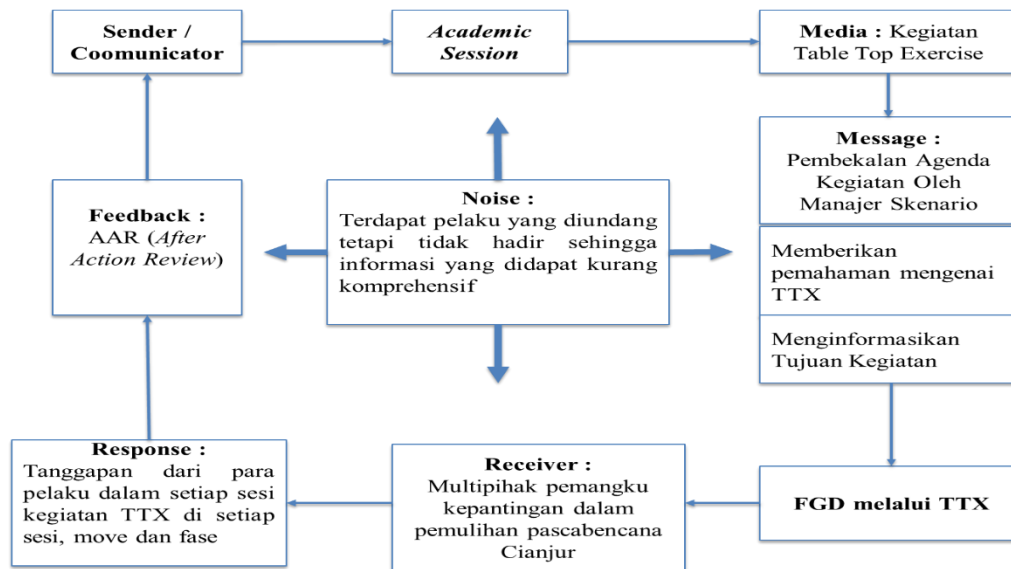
Sender / Coomunicator

Academic Session

Media : Kegiatan Table Top Exercise

Message : Pembekalan Agenda Kegiatan Oleh Manajer Skenario

Memberikan pemahaman mengenai TTX

Menginformasikan Tujuan Kegiatan

Noise : Terdapat pelaku yang diundang tetapi tidak hadir sehingga informasi yang didapat kurang komprehensif

Feedback : AAR (After Action Review)

Response : Tanggapan dari para pelaku dalam setiap sesi kegiatan TTX di setiap sesi, move dan fase

Receiver : Multipihak pemangku kepantingan dalam pemulihan pascabencana Cianjur

FGD melalui TTX